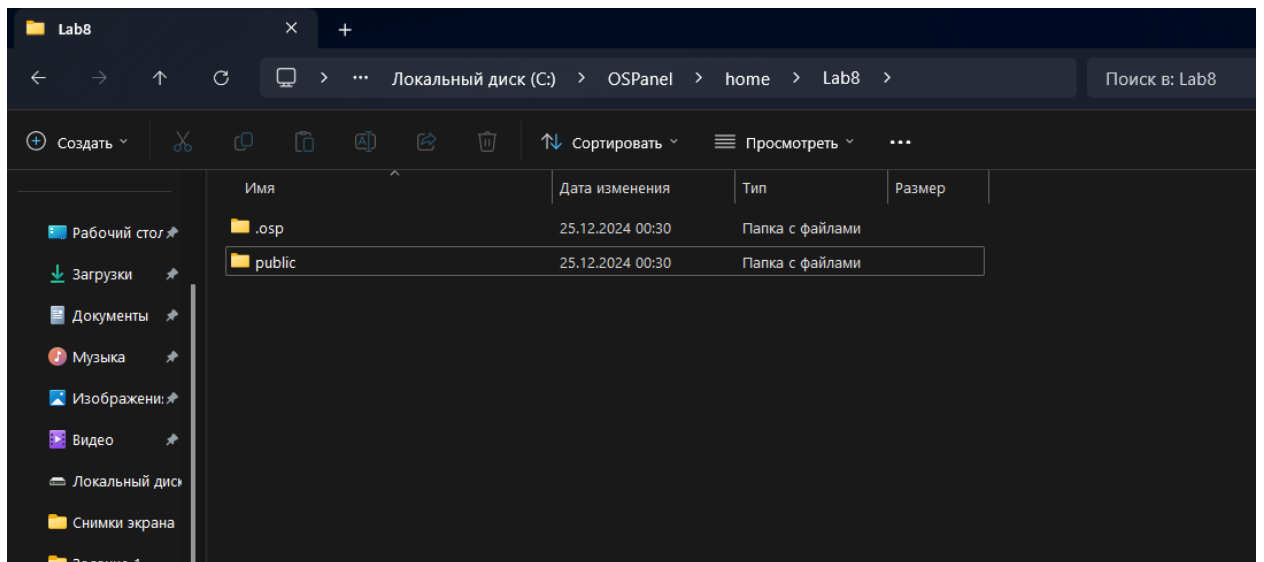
Lab8 ✕ +

← → ↑ ⟳ > ··· Локальный диск (C:) > OSPanel > home > Lab8 >

Поиск в: Lab8

Создать ˅ Сортировать ˅ Просмотреть ˅ ···

Рабочий стол
Загрузки
Документы
Музыка
Изображени
Видео
Локальный диск
Снимки экрана
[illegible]

| Имя | Дата изменения | Тип | Размер |
|---|---|---|---|
| .osp | 25.12.2024 00:30 | Папка с файлами | |
| public | 25.12.2024 00:30 | Папка с файлами | |